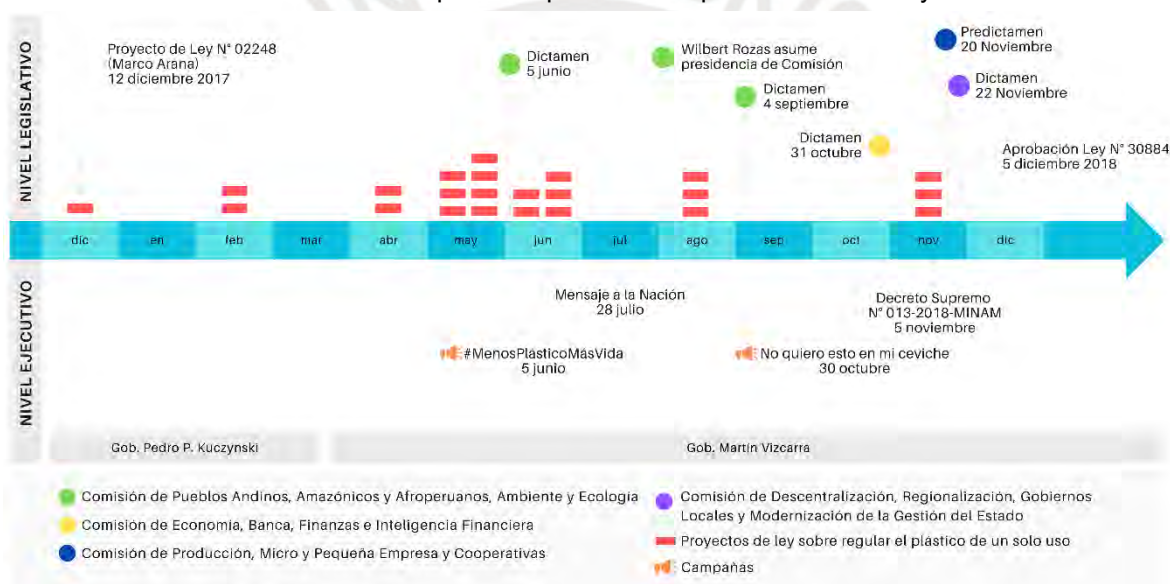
NIVEL LEGISLATIVO

Proyecto de Ley N° 02248 (Marco Arana) 12 diciembre 2017

Dictamen 5 junio

Wilbert Rozas asume presidencia de Comisión

Dictamen 4 septiembre

Predictamen 20 Noviembre

Dictamen 22 Noviembre

Dictamen 31 octubre

Aprobación Ley N° 30884 5 diciembre 2018

dic | ene | feb | mar | abr | may | jun | jul | ago | sep | oct | nov | dic

NIVEL EJECUTIVO

Mensaje a la Nación 28 julio

Decreto Supremo N° 013-2018-MINAM 5 noviembre

#MenosPlásticoMásVida 5 junio

No quiero esto en mi ceviche 30 octubre

Gob. Pedro P. Kuczynski

Gob. Martín Vizcarra

Comisión de Pueblos Andinos, Amazónicos y Afroperuanos, Ambiente y Ecología

Comisión de Economía, Banca, Finanzas e Inteligencia Financiera

Comisión de Producción, Micro y Pequeña Empresa y Cooperativas

Comisión de Descentralización, Regionalización, Gobiernos Locales y Modernización de la Gestión del Estado

Proyectos de ley sobre regular el plástico de un solo uso

Campañas